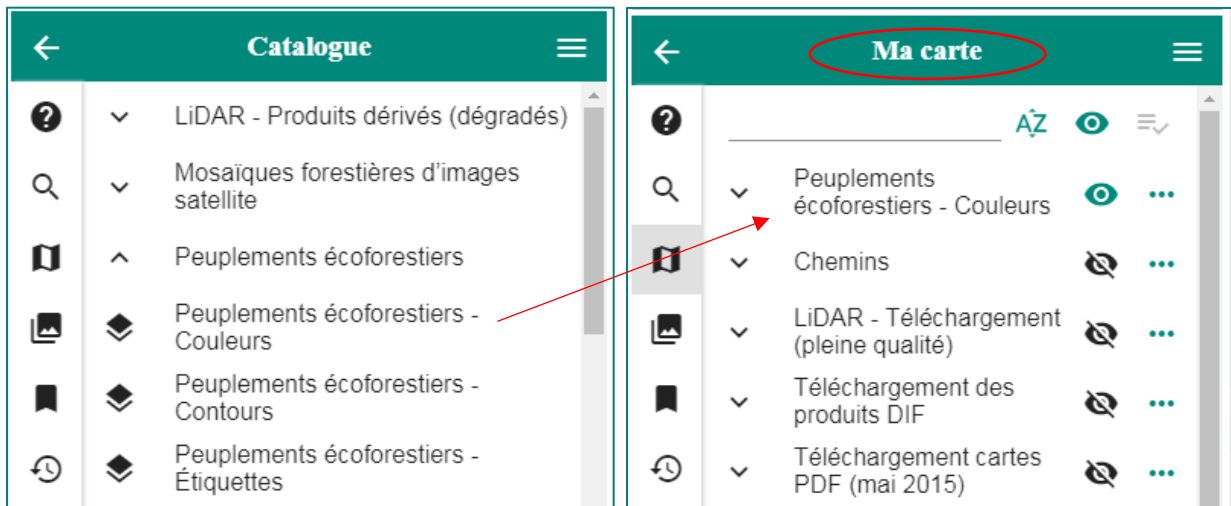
Catalogue

LiDAR - Produits dérivés (dégradés)

Mosaïques forestières d'images satellite

Peuplements écoforestiers

Peuplements écoforestiers - Couleurs

Peuplements écoforestiers - Contours

Peuplements écoforestiers - Étiquettes

Ma carte

AZ

Peuplements écoforestiers - Couleurs

Chemins

LiDAR - Téléchargement (pleine qualité)

Téléchargement des produits DIF

Téléchargement cartes PDF (mai 2015)